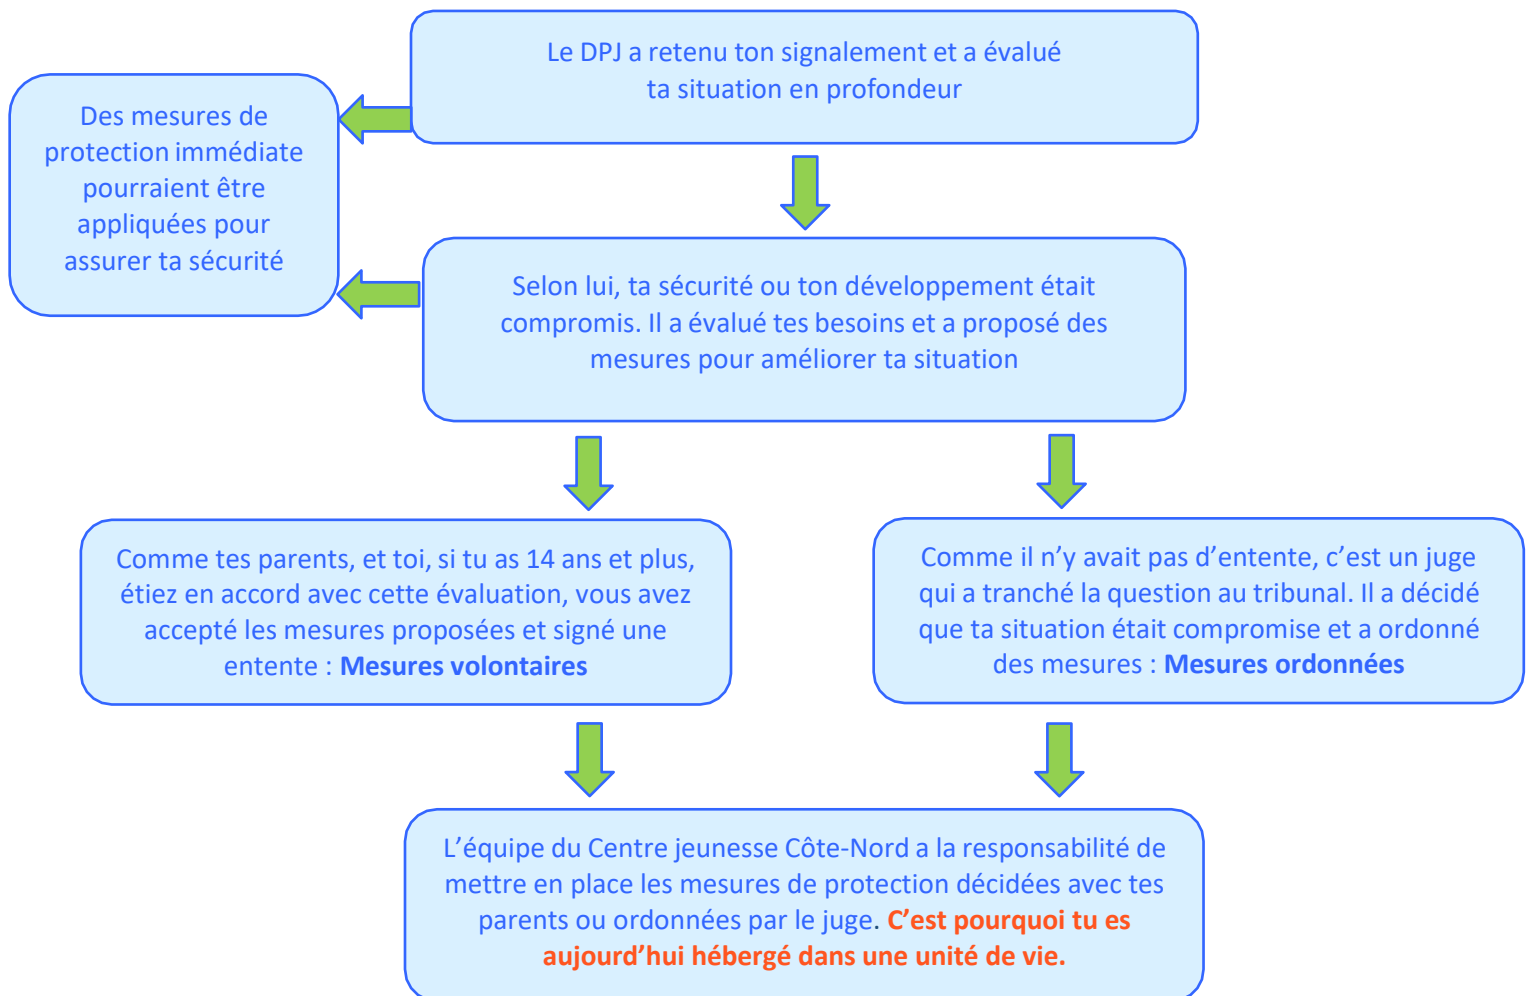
Le DPJ a retenu ton signalement et a évalué ta situation en profondeur

Des mesures de protection immédiate pourraient être appliquées pour assurer ta sécurité

Selon lui, ta sécurité ou ton développement était compromis. Il a évalué tes besoins et a proposé des mesures pour améliorer ta situation

Comme tes parents, et toi, si tu as 14 ans et plus, étiez en accord avec cette évaluation, vous avez accepté les mesures proposées et signé une entente : **Mesures volontaires**

Comme il n'y avait pas d'entente, c'est un juge qui a tranché la question au tribunal. Il a décidé que ta situation était compromise et a ordonné des mesures : **Mesures ordonnées**

L'équipe du Centre jeunesse Côte-Nord a la responsabilité de mettre en place les mesures de protection décidées avec tes parents ou ordonnées par le juge. **C'est pourquoi tu es aujourd'hui hébergé dans une unité de vie.**